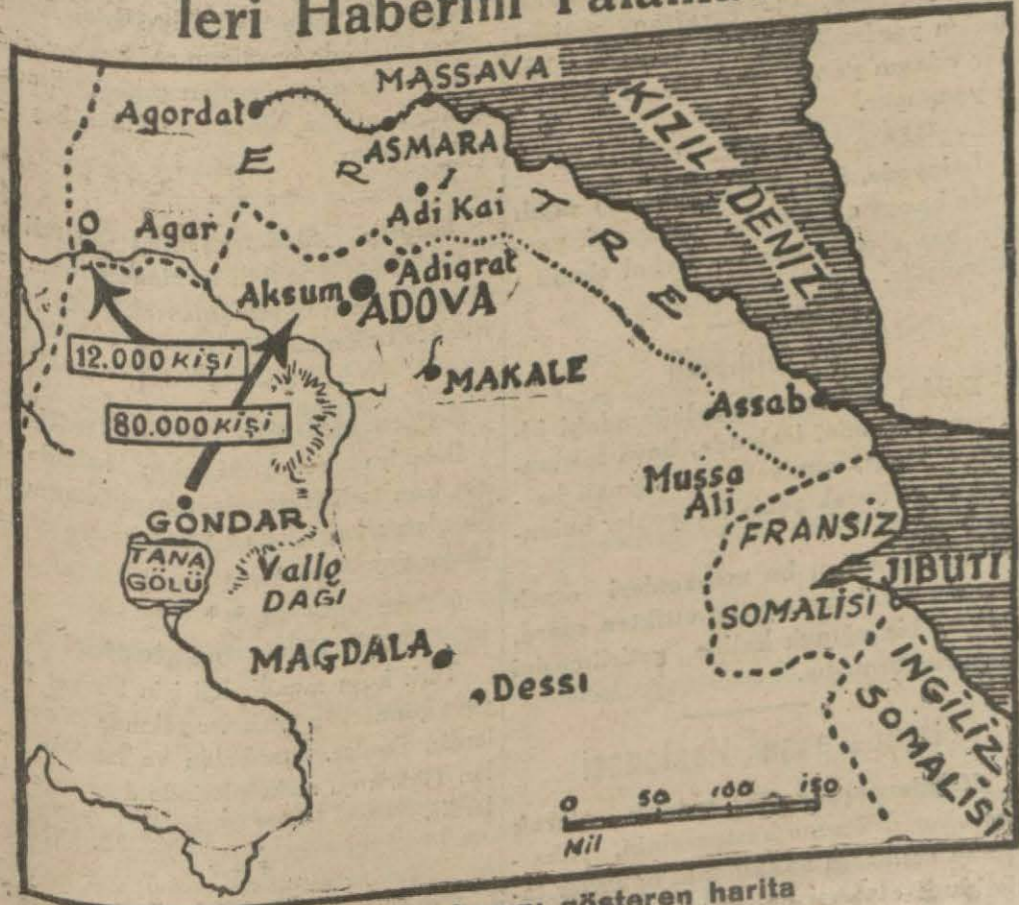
leri Haberini Yalanı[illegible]

MASSAVA
Agordat
ASMARA
E R İ T R E
Adi Kai
O
Agar
Adigrat
Aksum
ADOVA
KIZIL DENİZ
12.000 KİŞİ
MAKALE
80.000 KİŞİ
Assab
Mussa Ali
GONDAR
FRANSIZ
TANA GÖLÜ
Valle DAGI
JIBUTI
SOMALİSİ
İNGİLİZ SOMALİSİ
MAGDALA
Dessi
0 50 100 150
Mil

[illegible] gösteren harita